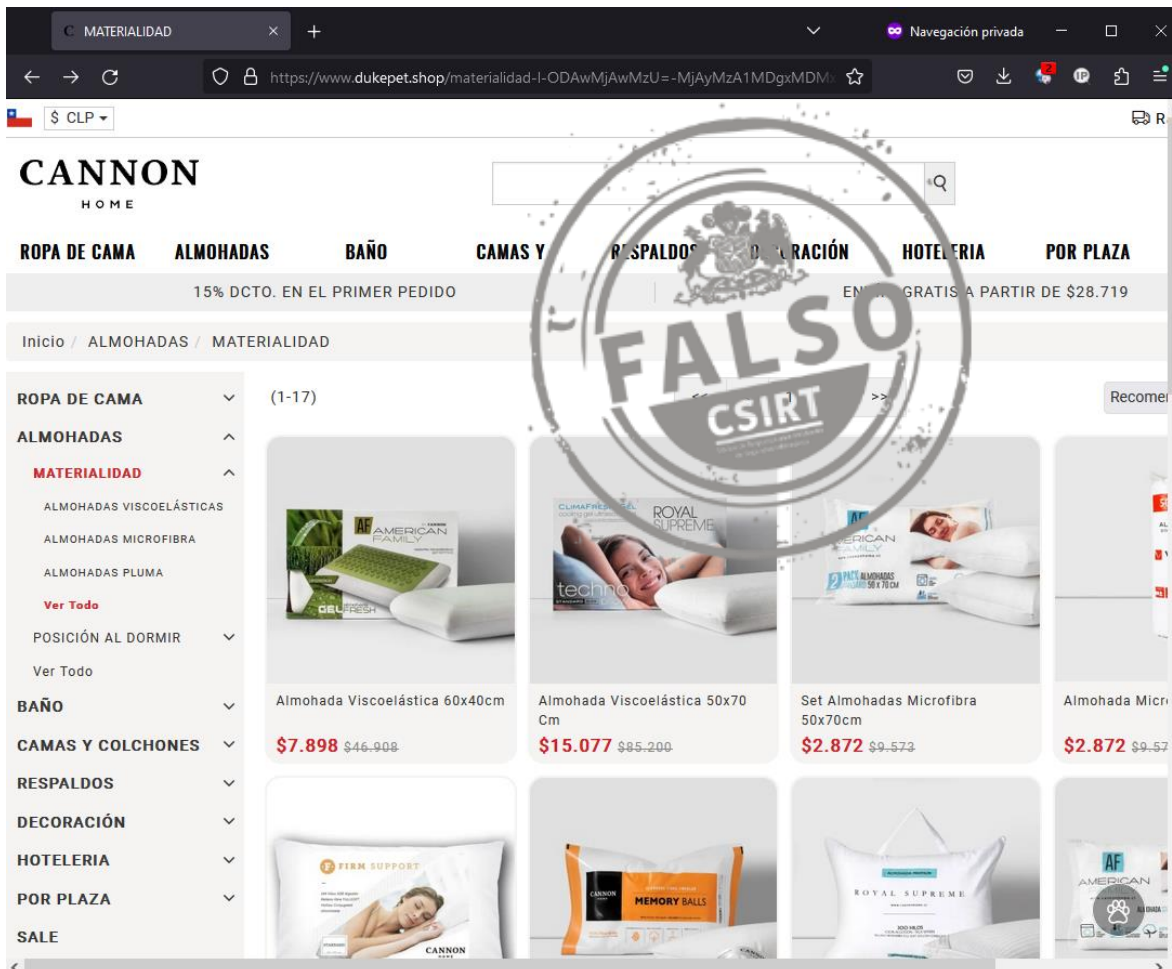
MATERIALIDAD ×
Navegación privada
https://www.dukepet.shop/materialidad-l-ODAwMjAwMzU=-MjAyMzA1MDgxMDM

$ CLP

CANNON
HOME

ROPA DE CAMA ALMOHADAS BAÑO CAMAS Y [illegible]SPALDOS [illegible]RACIÓN HOTEL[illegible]RIA POR PLAZA

15% DCTO. EN EL PRIMER PEDIDO

EN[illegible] GRATIS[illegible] A PARTIR DE $28.719

FALSO
CSIRT

Inicio / ALMOHADAS / MATERIALIDAD

ROPA DE CAMA
ALMOHADAS
MATERIALIDAD
ALMOHADAS VISCOELÁSTICAS
ALMOHADAS MICROFIBRA
ALMOHADAS PLUMA
Ver Todo
POSICIÓN AL DORMIR
Ver Todo
BAÑO
CAMAS Y COLCHONES
RESPALDOS
DECORACIÓN
HOTELERIA
POR PLAZA
SALE

(1-17)
>>
Recome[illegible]

AF AMERICAN FAMILY
GEL FRESH
Almohada Viscoelástica 60x40cm
$7.898 $46.908

ROYAL SUPREME
techno
Almohada Viscoelástica 50x70 Cm
$15.077 $85.200

AF AMERICAN FAMILY
2 PACK ALMOHADAS 50 X 70 CM
Set Almohadas Microfibra 50x70cm
$2.872 $9.573

Almohada Micr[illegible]
$2.872 $9.57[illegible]

FIRM SUPPORT
CANNON

CANNON
MEMORY BALLS

ROYAL SUPREME

AF AMERICAN